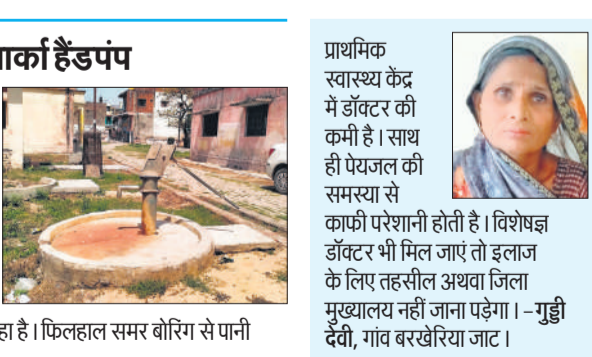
ार्का हैंडपंप

हा है। फिलहाल समर बोरिंग से पानी

प्राथमिक स्वास्थ्य केंद्र में डॉक्टर की कमी है। साथ ही पेयजल की समस्या से काफी परेशानी होती है। विशेषज्ञ डॉक्टर भी मिल जाएं तो इलाज के लिए तहसील अथवा जिला मुख्यालय नहीं जाना पड़ेगा। –गुड्डी देवी, गांव बरखेरिया जाट।